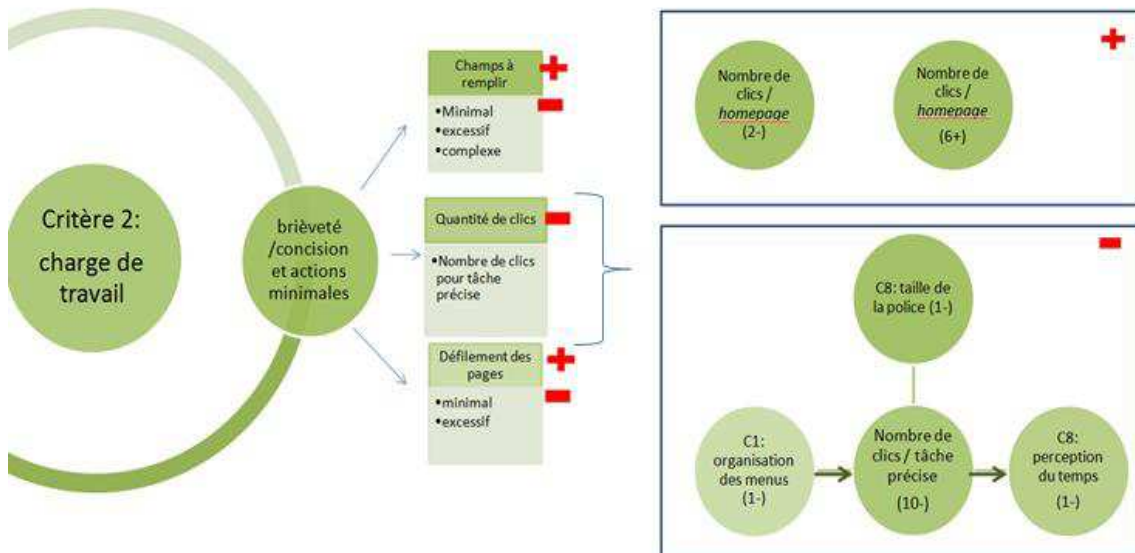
Critère 2:
charge de travail

brièveté /concision et actions minimales

Champs à remplir
•Minimal
•excessif
•complexe

Quantité de clics
•Nombre de clics pour tâche précise

Défilement des pages
•minimal
•excessif

Nombre de clics / *homepage* (2-)

Nombre de clics / *homepage* (6+)

C8: taille de la police (1-)

C1: organisation des menus (1-)

Nombre de clics / tâche précise (10-)

C8: perception du temps (1-)